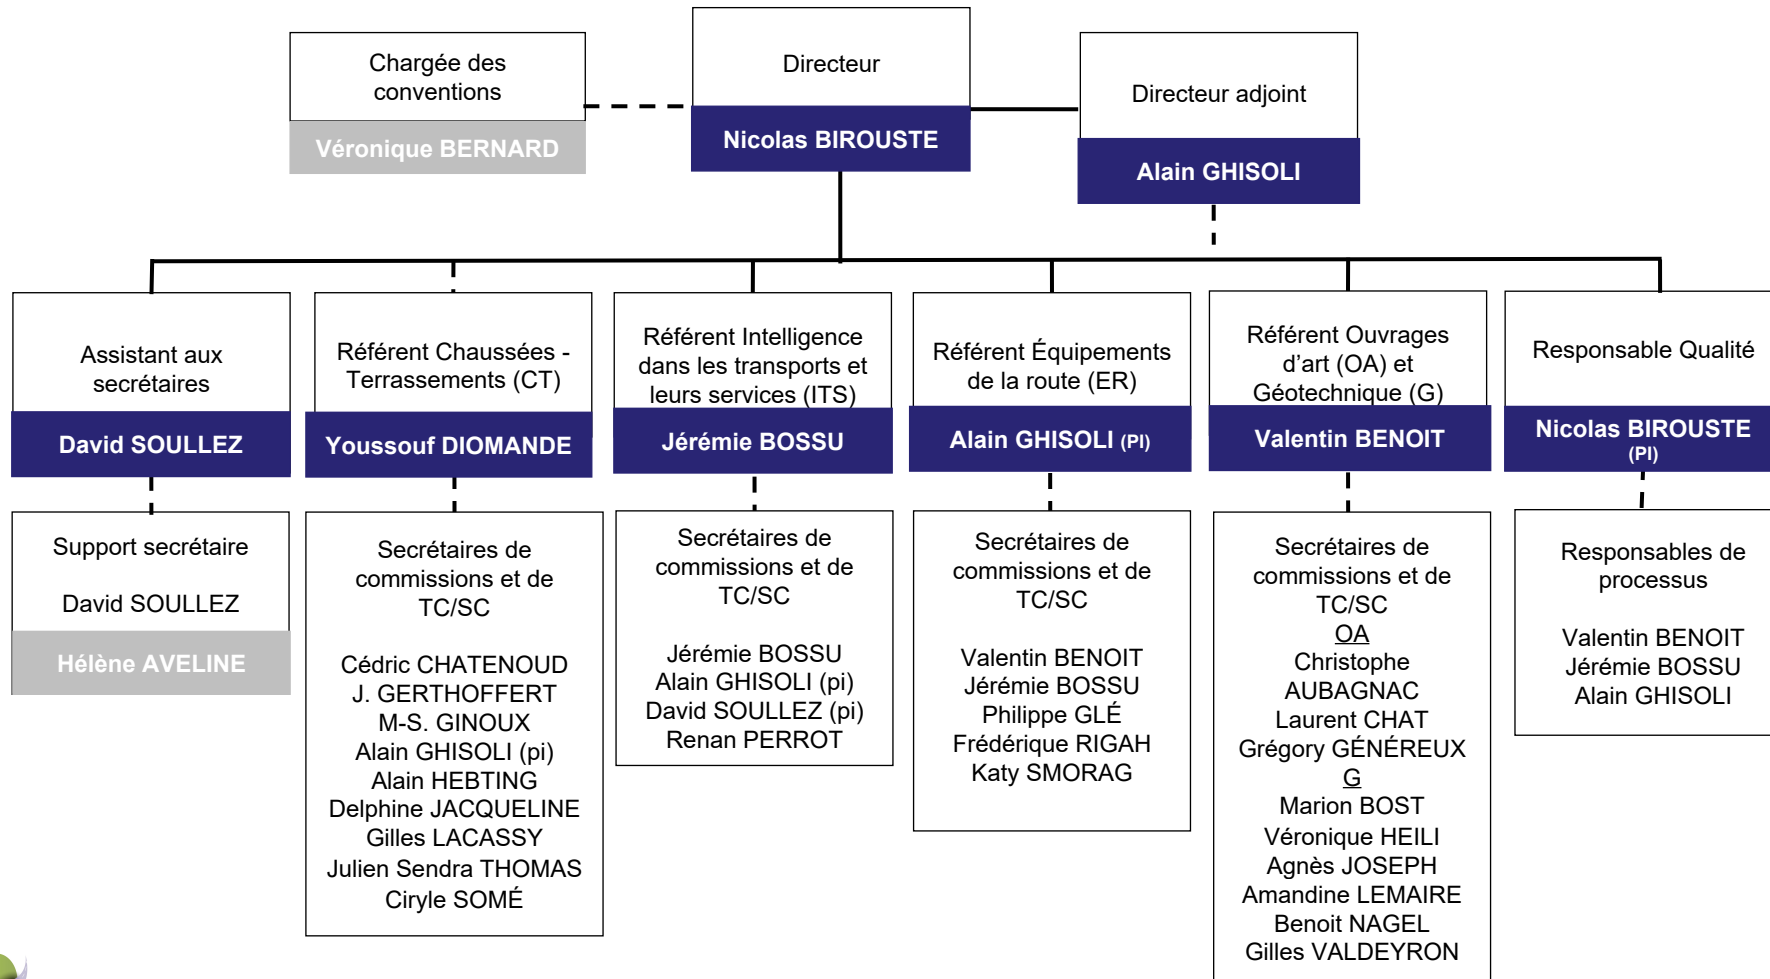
Chargée des conventions

Véronique BERNARD

Directeur

Nicolas BIROUSTE

Directeur adjoint

Alain GHISOLI

Assistant aux secrétaires

David SOULLEZ

Support secrétaire

David SOULLEZ

Hélène AVELINE

Référent Chaussées - Terrassements (CT)

Youssouf DIOMANDE

Secrétaires de commissions et de TC/SC

Cédric CHATENOUD
J. GERTHOFFERT
M-S. GINOUX
Alain GHISOLI (pi)
Alain HEBTING
Delphine JACQUELINE
Gilles LACASSY
Julien Sendra THOMAS
Ciryle SOMÉ

Référent Intelligence dans les transports et leurs services (ITS)

Jérémie BOSSU

Secrétaires de commissions et de TC/SC

Jérémie BOSSU
Alain GHISOLI (pi)
David SOULLEZ (pi)
Renan PERROT

Référent Équipements de la route (ER)

Alain GHISOLI (PI)

Secrétaires de commissions et de TC/SC

Valentin BENOIT
Jérémie BOSSU
Philippe GLÉ
Frédérique RIGAH
Katy SMORAG

Référent Ouvrages d'art (OA) et Géotechnique (G)

Valentin BENOIT

Secrétaires de commissions et de TC/SC
OA
Christophe AUBAGNAC
Laurent CHAT
Grégory GÉNÉREUX
G
Marion BOST
Véronique HEILI
Agnès JOSEPH
Amandine LEMAIRE
Benoit NAGEL
Gilles VALDEYRON

Responsable Qualité

Nicolas BIROUSTE (PI)

Responsables de processus

Valentin BENOIT
Jérémie BOSSU
Alain GHISOLI